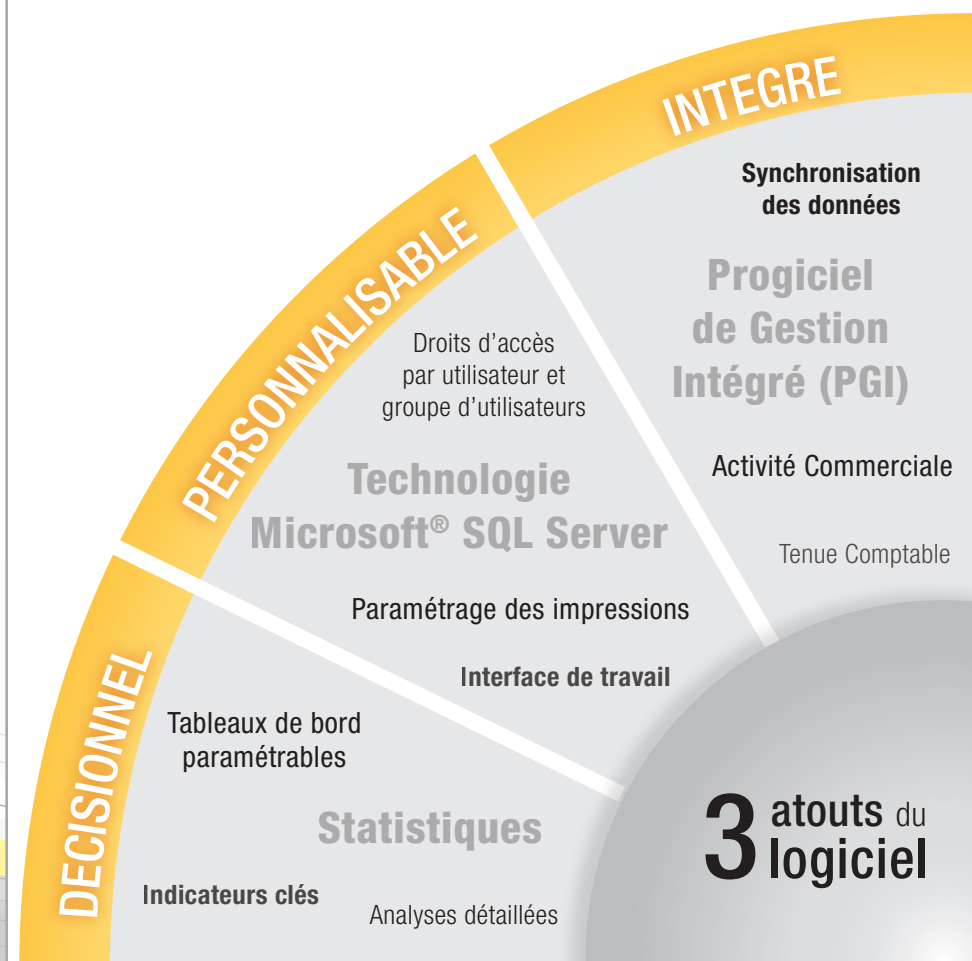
INTEGRE

Synchronisation des données

Progiciel de Gestion Intégré (PGI)

Activité Commerciale

Tenue Comptable

PERSONNALISABLE

Droits d'accès par utilisateur et groupe d'utilisateurs

Technologie Microsoft® SQL Server

Paramétrage des impressions

Interface de travail

DECISIONNEL

Tableaux de bord paramétrables

Statistiques

Indicateurs clés

Analyses détaillées

3 atouts du logiciel